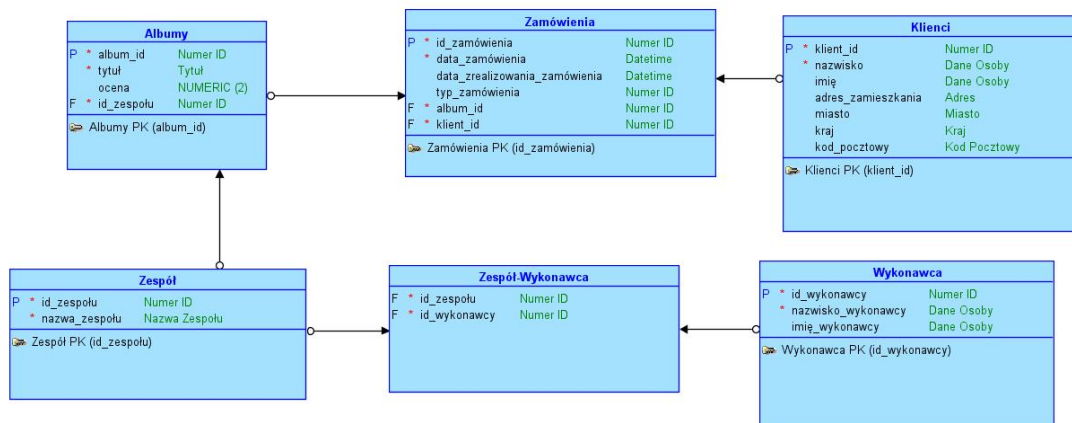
Albumy

| | | | |
|---|---|---|---|
| P | * | album_id | Numer ID |
| | * | tytuł | Tytuł |
| | | ocena | NUMERIC (2) |
| F | * | id_zespołu | Numer ID |

Albumy PK (album_id)

Zamówienia

| | | | |
|---|---|---|---|
| P | * | id_zamówienia | Numer ID |
| | * | data_zamówienia | Datetime |
| | | data_zrealizowania_zamówienia | Datetime |
| | | typ_zamówienia | Numer ID |
| F | * | album_id | Numer ID |
| F | * | klient_id | Numer ID |

Zamówienia PK (id_zamówienia)

Klienci

| | | | |
|---|---|---|---|
| P | * | klient_id | Numer ID |
| | * | nazwisko | Dane Osoby |
| | | imię | Dane Osoby |
| | | adres_zamieszkania | Adres |
| | | miasto | Miasto |
| | | kraj | Kraj |
| | | kod_pocztowy | Kod Pocztowy |

Klienci PK (klient_id)

Zespół

| | | | |
|---|---|---|---|
| P | * | id_zespołu | Numer ID |
| | * | nazwa_zespołu | Nazwa Zespołu |

Zespół PK (id_zespołu)

Zespół-Wykonawca

| | | | |
|---|---|---|---|
| F | * | id_zespołu | Numer ID |
| F | * | id_wykonawcy | Numer ID |

Wykonawca

| | | | |
|---|---|---|---|
| P | * | id_wykonawcy | Numer ID |
| | * | nazwisko_wykonawcy | Dane Osoby |
| | | imię_wykonawcy | Dane Osoby |

Wykonawca PK (id_wykonawcy)